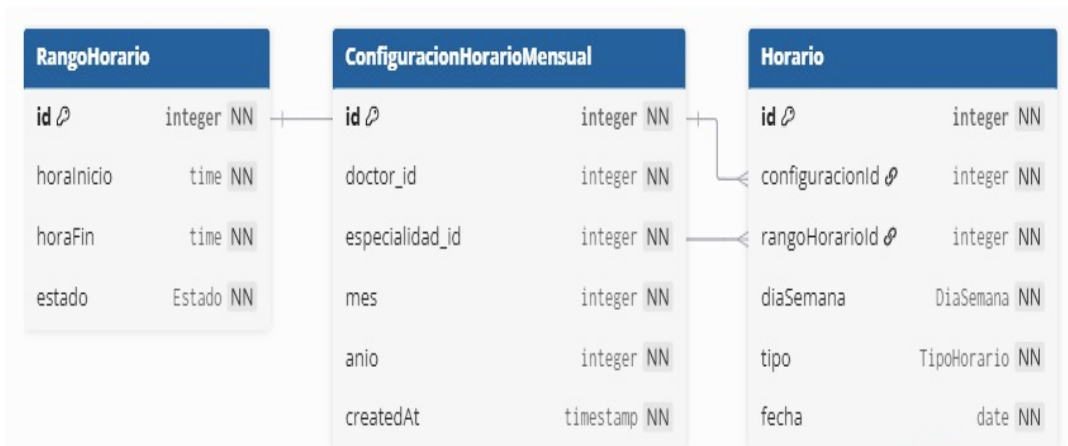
RangoHorario

| | | |
|---|---|---|
| id | integer | NN |
| horaInicio | time | NN |
| horaFin | time | NN |
| estado | Estado | NN |

ConfiguracionHorarioMensual

| | | |
|---|---|---|
| id | integer | NN |
| doctor_id | integer | NN |
| especialidad_id | integer | NN |
| mes | integer | NN |
| anio | integer | NN |
| createdAt | timestamp | NN |

Horario

| | | |
|---|---|---|
| id | integer | NN |
| configuracionId | integer | NN |
| rangoHorarioId | integer | NN |
| diaSemana | DiaSemana | NN |
| tipo | TipoHorario | NN |
| fecha | date | NN |